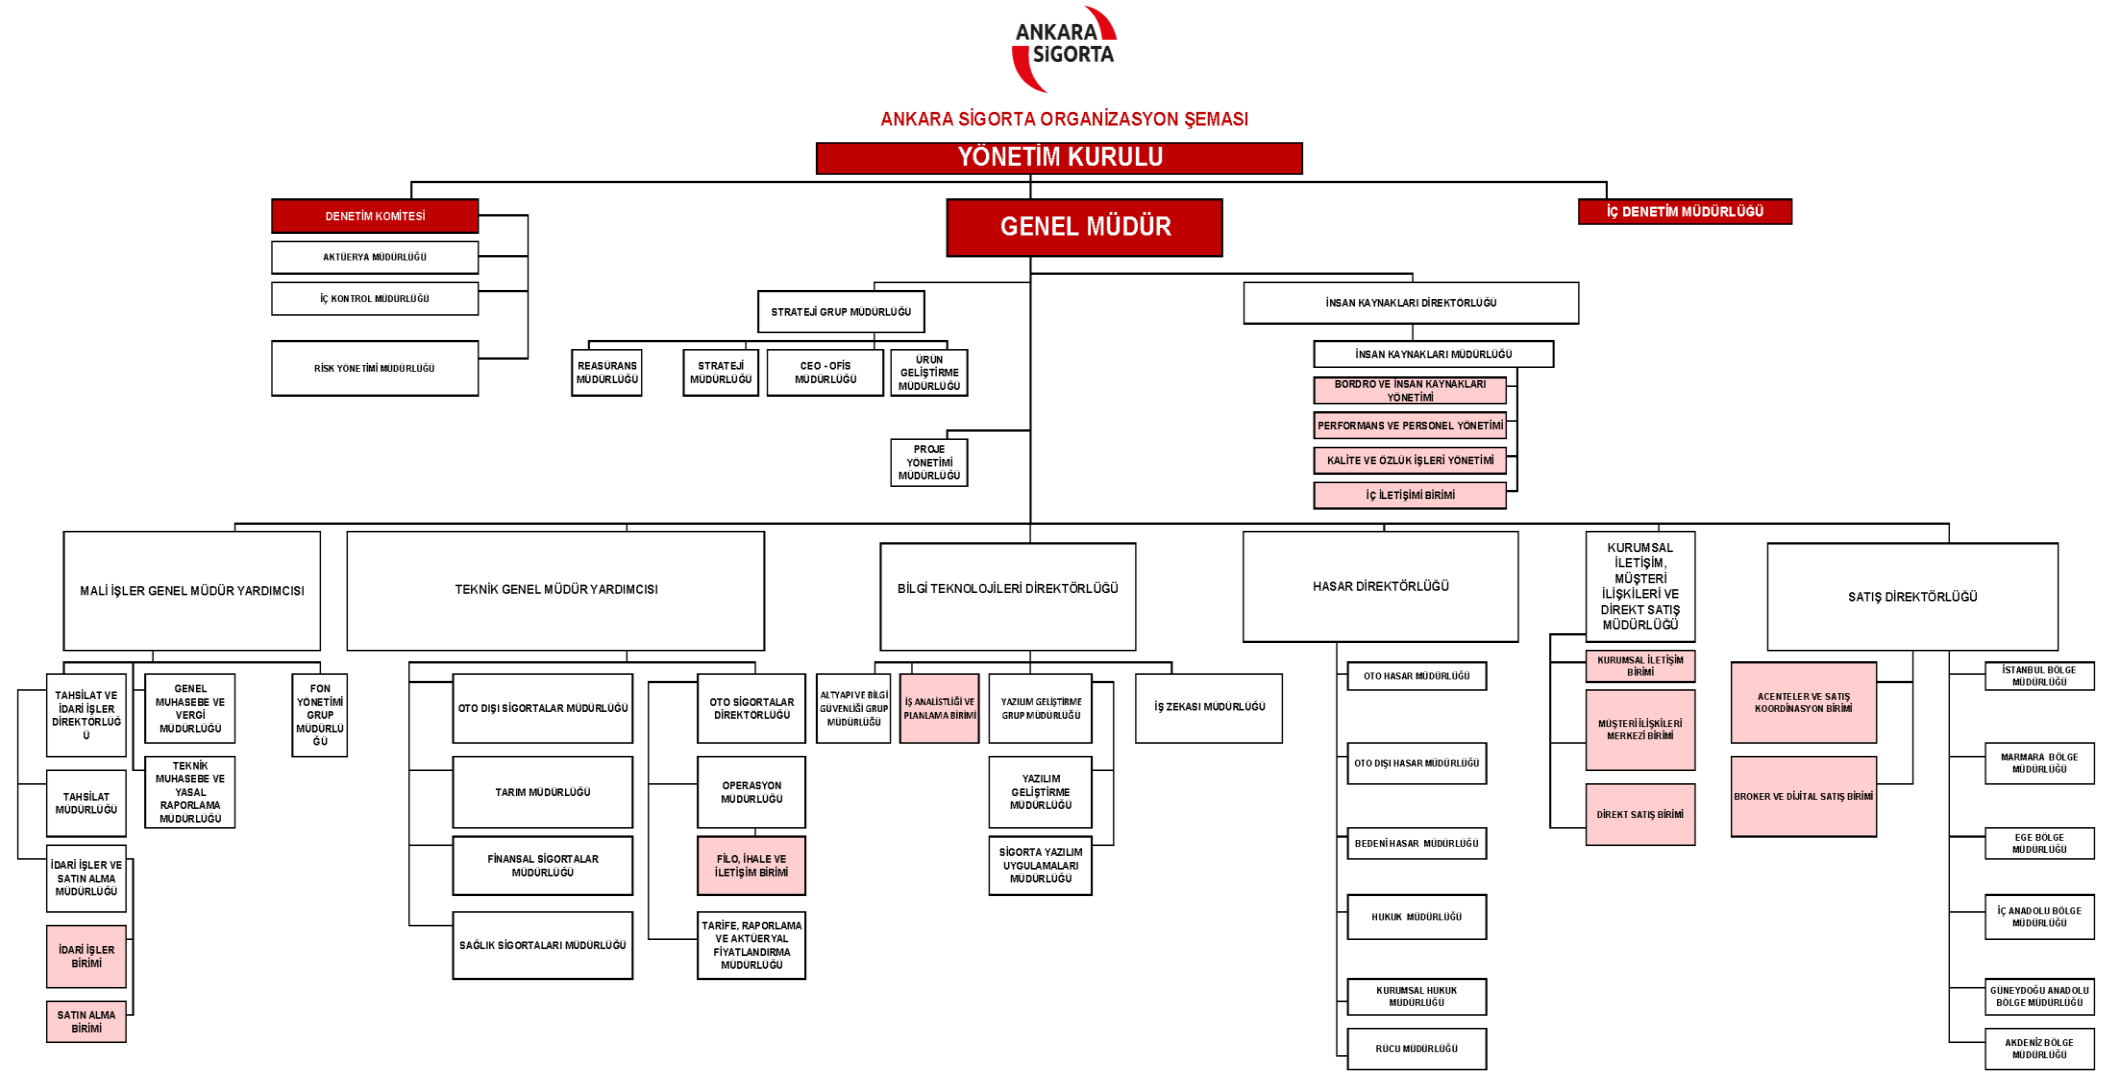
ANKARA SİGORTA

ANKARA SİGORTA ORGANİZASYON ŞEMASI

YÖNETİM KURULU

DENETİM KOMİTESİ

AKTÜERYA MÜDÜRLÜĞÜ

İÇ KONTROL MÜDÜRLÜĞÜ

RİSK YÖNETİMİ MÜDÜRLÜĞÜ

GENEL MÜDÜR

İÇ DENETİM MÜDÜRLÜĞÜ

STRATEJİ GRUP MÜDÜRLÜĞÜ

REASÜRANS MÜDÜRLÜĞÜ

STRATEJİ MÜDÜRLÜĞÜ

CEO - OFİS MÜDÜRLÜĞÜ

ÜRÜN GELİŞTİRME MÜDÜRLÜĞÜ

PROJE YÖNETİMİ MÜDÜRLÜĞÜ

İNSAN KAYNAKLARI DİREKTÖRLÜĞÜ

İNSAN KAYNAKLARI MÜDÜRLÜĞÜ

BORDRO VE İNSAN KAYNAKLARI YÖNETİMİ

PERFORMANS VE PERSONEL YÖNETİMİ

KALİTE VE ÖZLÜK İŞLERİ YÖNETİMİ

İÇ İLETİŞİMİ BİRİMİ

MALİ İŞLER GENEL MÜDÜR YARDIMCISI

TAHSİLAT VE İDARİ İŞLER DİREKTÖRLÜĞÜ

TAHSİLAT MÜDÜRLÜĞÜ

İDARİ İŞLER VE SATIN ALMA MÜDÜRLÜĞÜ

İDARİ İŞLER BİRİMİ

SATIN ALMA BİRİMİ

GENEL MUHASEBE VE VERGİ MÜDÜRLÜĞÜ

TEKNİK MUHASEBE VE YASAL RAPORLAMA MÜDÜRLÜĞÜ

FON YÖNETİMİ GRUP MÜDÜRLÜĞÜ

TEKNİK GENEL MÜDÜR YARDIMCISI

OTO DIŞI SİGORTALAR MÜDÜRLÜĞÜ

TARIM MÜDÜRLÜĞÜ

FİNANSAL SİGORTALAR MÜDÜRLÜĞÜ

SAĞLIK SİGORTALARI MÜDÜRLÜĞÜ

OTO SİGORTALAR DİREKTÖRLÜĞÜ

OPERASYON MÜDÜRLÜĞÜ

FİLO, İHALE VE İLETİŞİM BİRİMİ

TARİFE, RAPORLAMA VE AKTÜERYAL FİYATLANDIRMA MÜDÜRLÜĞÜ

BİLGİ TEKNOLOJİLERİ DİREKTÖRLÜĞÜ

ALTYAPI VE BİLGİ GÜVENLİĞİ GRUP MÜDÜRLÜĞÜ

İŞ ANALİSTLİĞİ VE PLANLAMA BİRİMİ

YAZILIM GELİŞTİRME GRUP MÜDÜRLÜĞÜ

YAZILIM GELİŞTİRME MÜDÜRLÜĞÜ

SİGORTA YAZILIM UYGULAMALARI MÜDÜRLÜĞÜ

İŞ ZEKASI MÜDÜRLÜĞÜ

HASAR DİREKTÖRLÜĞÜ

OTO HASAR MÜDÜRLÜĞÜ

OTO DIŞI HASAR MÜDÜRLÜĞÜ

BEDENİ HASAR MÜDÜRLÜĞÜ

HUKUK MÜDÜRLÜĞÜ

KURUMSAL HUKUK MÜDÜRLÜĞÜ

RÜCU MÜDÜRLÜĞÜ

KURUMSAL İLETİŞİM, MÜŞTERİ İLİŞKİLERİ VE DİREKT SATIŞ MÜDÜRLÜĞÜ

KURUMSAL İLETİŞİM BİRİMİ

MÜŞTERİ İLİŞKİLERİ MERKEZİ BİRİMİ

DİREKT SATIŞ BİRİMİ

SATIŞ DİREKTÖRLÜĞÜ

ACENTELER VE SATIŞ KOORDİNASYON BİRİMİ

BROKER VE DİJİTAL SATIŞ BİRİMİ

İSTANBUL BÖLGE MÜDÜRLÜĞÜ

MARMARA BÖLGE MÜDÜRLÜĞÜ

EGE BÖLGE MÜDÜRLÜĞÜ

İÇ ANADOLU BÖLGE MÜDÜRLÜĞÜ

GÜNEYDOĞU ANADOLU BÖLGE MÜDÜRLÜĞÜ

AKDENİZ BÖLGE MÜDÜRLÜĞÜ